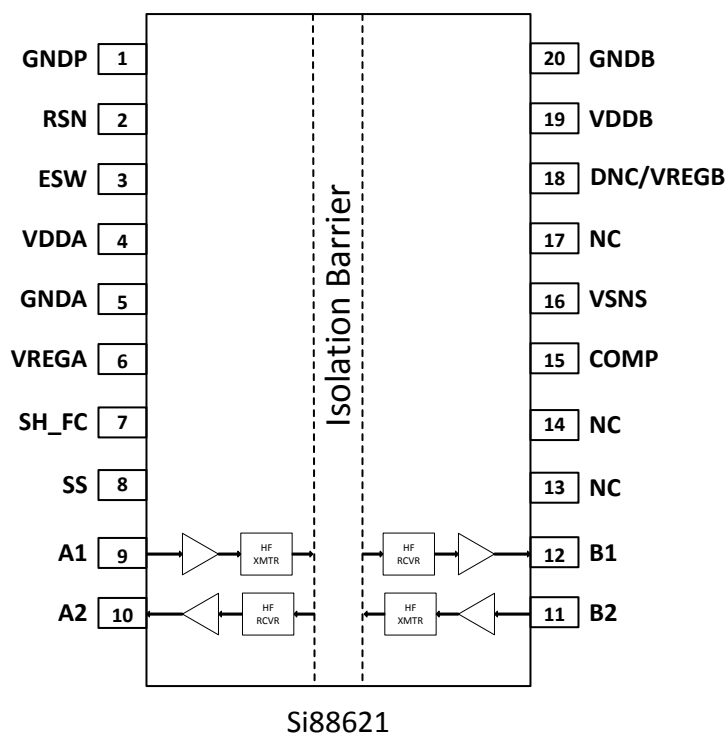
GNDP 1
RSN 2
ESW 3
VDDA 4
GNDA 5
VREGA 6
SH_FC 7
SS 8
A1 9
A2 10

Isolation Barrier

HF XMTR
HF RCVR
HF RCVR
HF XMTR

20 GNDB
19 VDDB
18 DNC/VREGB
17 NC
16 VSNS
15 COMP
14 NC
13 NC
12 B1
11 B2

Si88621